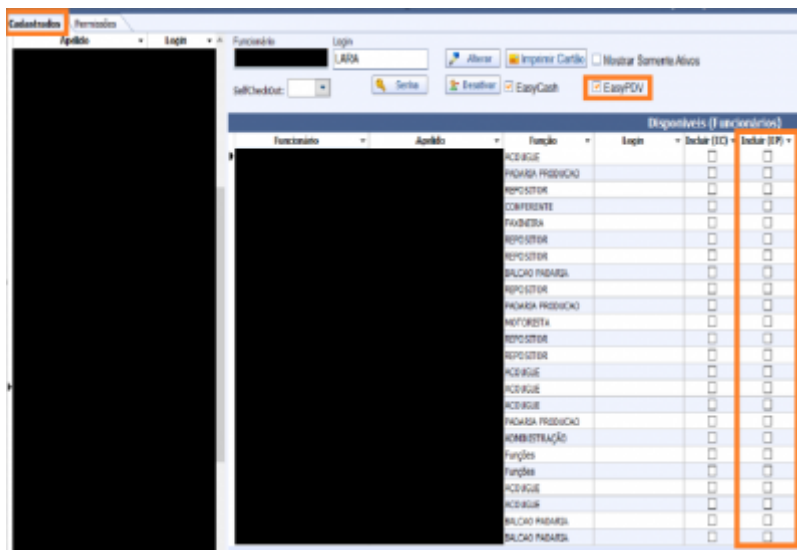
Cadastrados | Permissões

| Apelido | Login |
|---|---|

Funcionário | Login
LARA

Alterar | Imprimir Cartão | Mostrar Somente Ativos
SelfCheckOut: | Senha | Desativar | EasyCash | EasyPDV

Disponíveis (Funcionários)

| Funcionário | Apelido | Função | Login | Incluir (EC) | Incluir (EP) |
|---|---|---|---|---|---|
| | | ACOUGUE | | ☐ | ☐ |
| | | PADARIA PRODUCAO | | ☐ | ☐ |
| | | REPOSITOR | | ☐ | ☐ |
| | | CONFERENTE | | ☐ | ☐ |
| | | FAXINEIRA | | ☐ | ☐ |
| | | REPOSITOR | | ☐ | ☐ |
| | | REPOSITOR | | ☐ | ☐ |
| | | BALCAO PADARIA | | ☐ | ☐ |
| | | REPOSITOR | | ☐ | ☐ |
| | | PADARIA PRODUCAO | | ☐ | ☐ |
| | | MOTORISTA | | ☐ | ☐ |
| | | REPOSITOR | | ☐ | ☐ |
| | | REPOSITOR | | ☐ | ☐ |
| | | ACOUGUE | | ☐ | ☐ |
| | | ACOUGUE | | ☐ | ☐ |
| | | ACOUGUE | | ☐ | ☐ |
| | | PADARIA PRODUCAO | | ☐ | ☐ |
| | | ADMINISTRAÇÃO | | ☐ | ☐ |
| | | Funções | | ☐ | ☐ |
| | | Funções | | ☐ | ☐ |
| | | ACOUGUE | | ☐ | ☐ |
| | | ACOUGUE | | ☐ | ☐ |
| | | BALCAO PADARIA | | ☐ | ☐ |
| | | BALCAO PADARIA | | ☐ | ☐ |